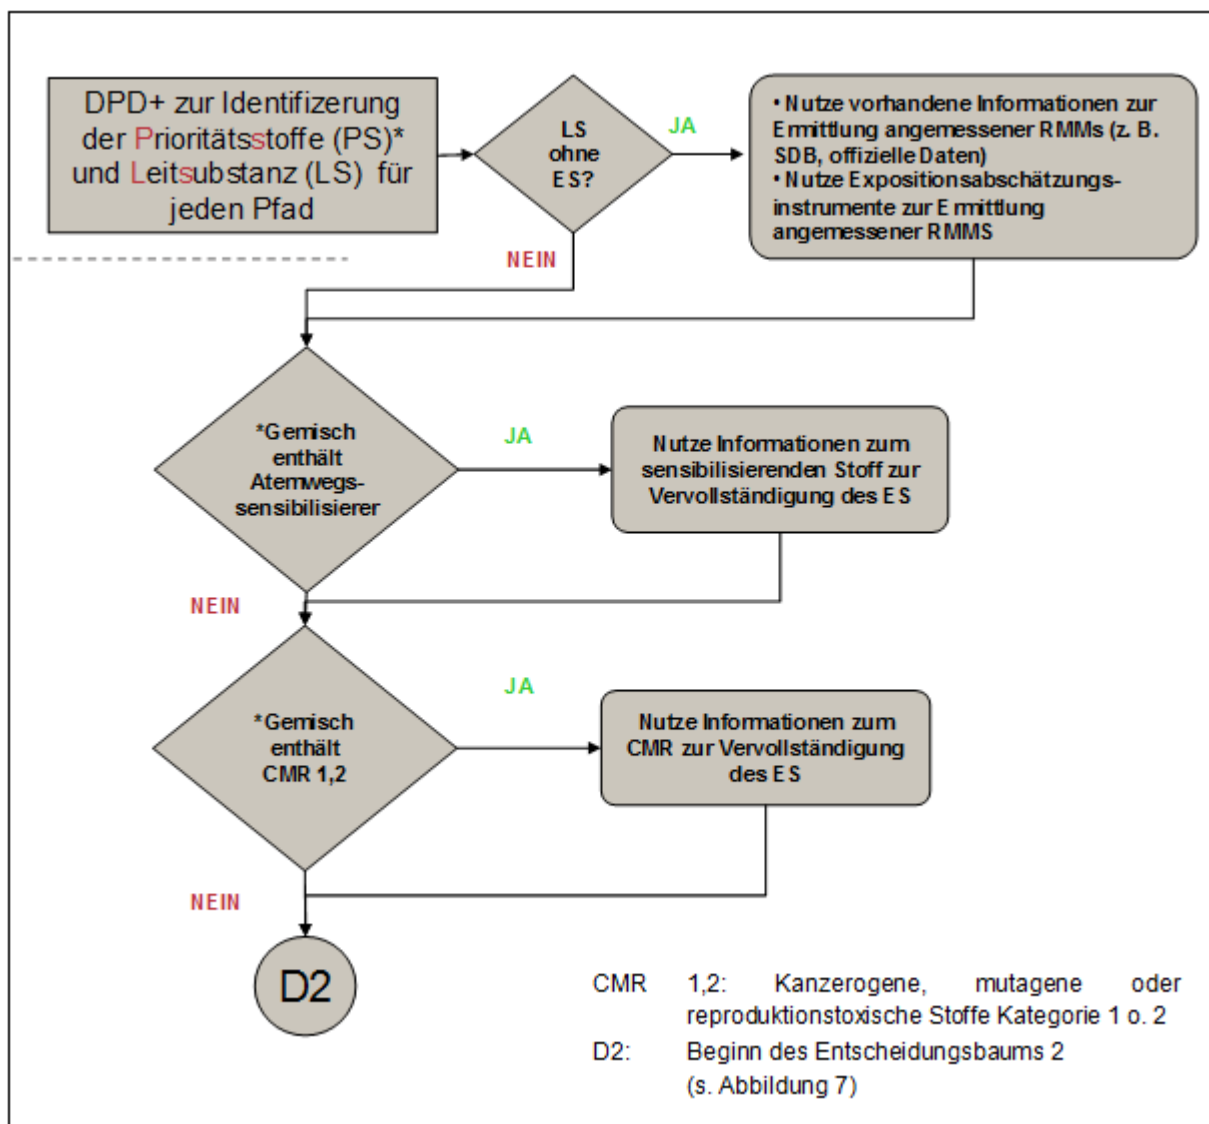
DPD+ zur Identifizerung der Prioritätsstoffe (PS)* und Leitsubstanz (LS) für jeden Pfad

LS ohne ES?

JA

• Nutze vorhandene Informationen zur Ermittlung angemessener RMMs (z. B. SDB, offizielle Daten)
• Nutze Expositionsabschätzungsinstrumente zur Ermittlung angemessener RMMS

NEIN

*Gemisch enthält Atemwegssensibilisierer

JA

Nutze Informationen zum sensibilisierenden Stoff zur Vervollständigung des ES

NEIN

*Gemisch enthält CMR 1,2

JA

Nutze Informationen zum CMR zur Vervollständigung des ES

NEIN

D2

CMR 1,2: Kanzerogene, mutagene oder reproduktionstoxische Stoffe Kategorie 1 o. 2
D2: Beginn des Entscheidungsbaums 2 (s. Abbildung 7)